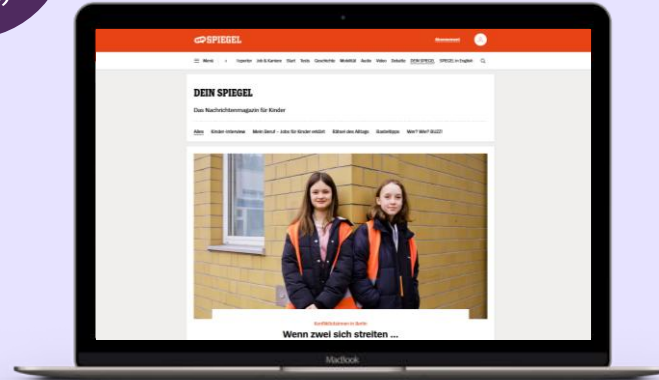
SPIEGEL

Menü Impressum Job & Karriere Start Tests Geschichte Mobilität Audio Video Debatte DEIN SPIEGEL SPIEGEL in English

DEIN SPIEGEL

Das Nachrichtenmagazin für Kinder

Alles Kinder-Interview Mein Beruf – Jobs für Kinder erklärt Rätsel des Alltags Basteltipps Wer? Wie? Was?

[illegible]

Wenn zwei sich streiten ...

MacBook